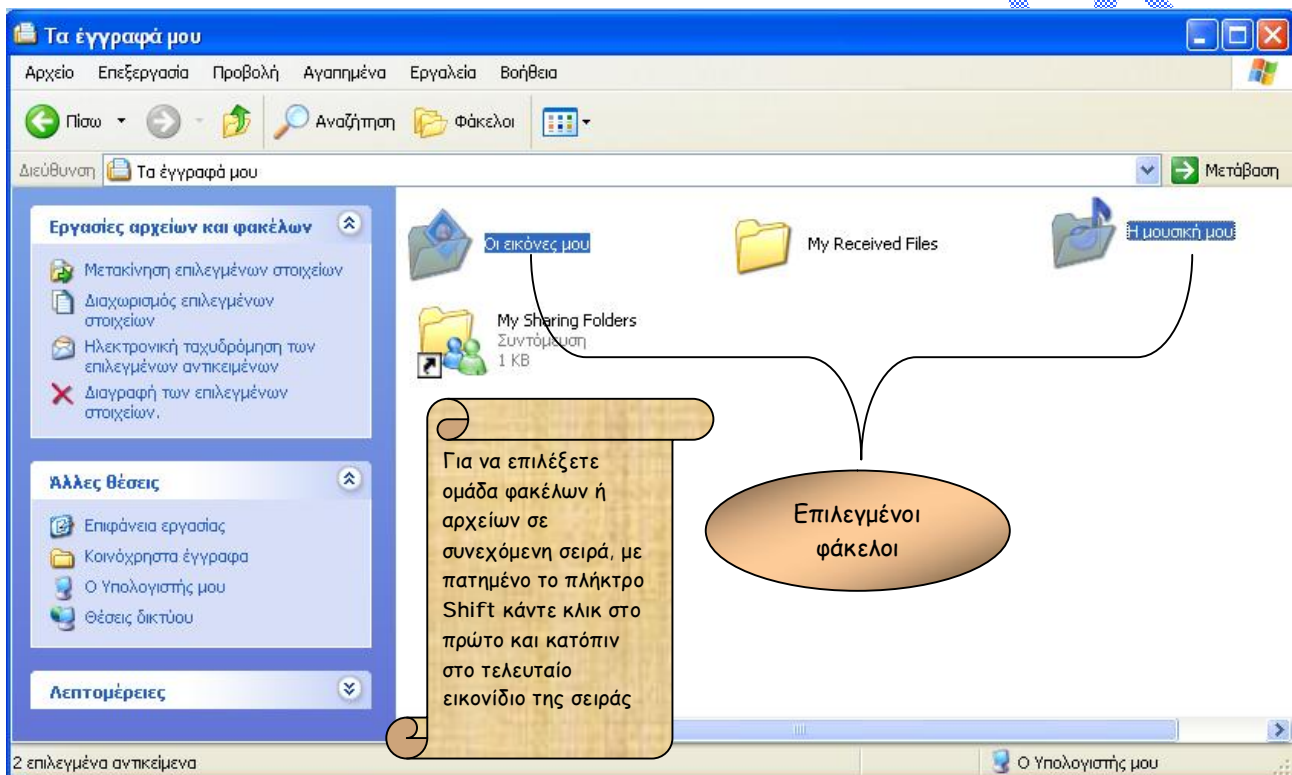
Τα έγγραφά μου

Αρχείο Επεξεργασία Προβολή Αγαπημένα Εργαλεία Βοήθεια

Πίσω Αναζήτηση Φάκελοι

Διεύθυνση Τα έγγραφά μου Μετάβαση

Εργασίες αρχείων και φακέλων

Μετακίνηση επιλεγμένων στοιχείων
Διαχωρισμός επιλεγμένων στοιχείων
Ηλεκτρονική ταχυδρόμηση των επιλεγμένων αντικειμένων
Διαγραφή των επιλεγμένων στοιχείων.

Άλλες θέσεις

Επιφάνεια εργασίας
Κοινόχρηστα έγγραφα
Ο Υπολογιστής μου
Θέσεις δικτύου

Λεπτομέρειες

Οι εικόνες μου

My Received Files

Η μουσική μου

My Sharing Folders
Συντόμευση
1 KB

Για να επιλέξετε ομάδα φακέλων ή αρχείων σε συνεχόμενη σειρά, με πατημένο το πλήκτρο Shift κάντε κλικ στο πρώτο και κατόπιν στο τελευταίο εικονίδιο της σειράς

Επιλεγμένοι φάκελοι

2 επιλεγμένα αντικείμενα

Ο Υπολογιστής μου